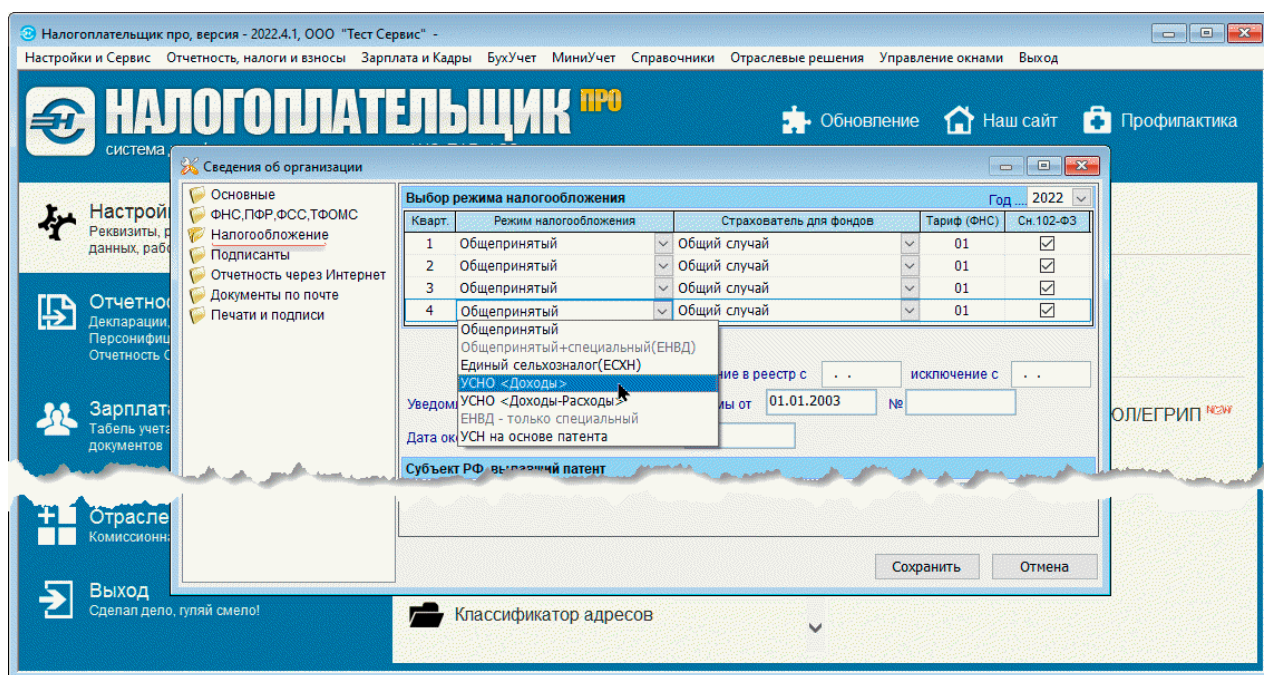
Налогоплательщик про, версия - 2022.4.1, ООО "Тест Сервис" -

Настройки и Сервис Отчетность, налоги и взносы Зарплата и Кадры БухУчет МиниУчет Справочники Отраслевые решения Управление окнами Выход

НАЛОГОПЛАТЕЛЬЩИК ПРО
система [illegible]

Обновление Наш сайт Профипактика

Настрой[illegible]
Реквизиты, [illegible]
данных, рабо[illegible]

Отчетнос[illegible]
Декларации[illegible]
Персонифи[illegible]
Отчетность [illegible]

Зарплата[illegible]
Табель учета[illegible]
документов

Отрасле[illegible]
Комиссионн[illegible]

Выход
Сделал дело, гуляй смело!

Сведения об организации

Основные
ФНС,ПФР,ФСС,ТФОМС
Налогообложение
Подписанты
Отчетность через Интернет
Документы по почте
Печати и подписи

Выбор режима налогообложения
Год ... 2022

| Кварт. | Режим налогообложения | Страхователь для фондов | Тариф (ФНС) | Сн.102-ФЗ |
|---|---|---|---|---|
| 1 | Общепринятый | Общий случай | 01 | ☑ |
| 2 | Общепринятый | Общий случай | 01 | ☑ |
| 3 | Общепринятый | Общий случай | 01 | ☑ |
| 4 | Общепринятый | Общий случай | 01 | ☑ |

Общепринятый
Общепринятый+специальный(ЕНВД)
Единый сельхозналог(ЕСХН)
УСНО <Доходы>
УСНО <Доходы-Расходы>
ЕНВД - только специальный
УСН на основе патента

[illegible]ние в реестр с . . исключение с . .
Уведом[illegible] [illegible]мы от 01.01.2003 №
Дата ок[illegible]

Субъект РФ, выдавший патент

Сохранить Отмена

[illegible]ОЛ/ЕГРИП NEW

Классификатор адресов